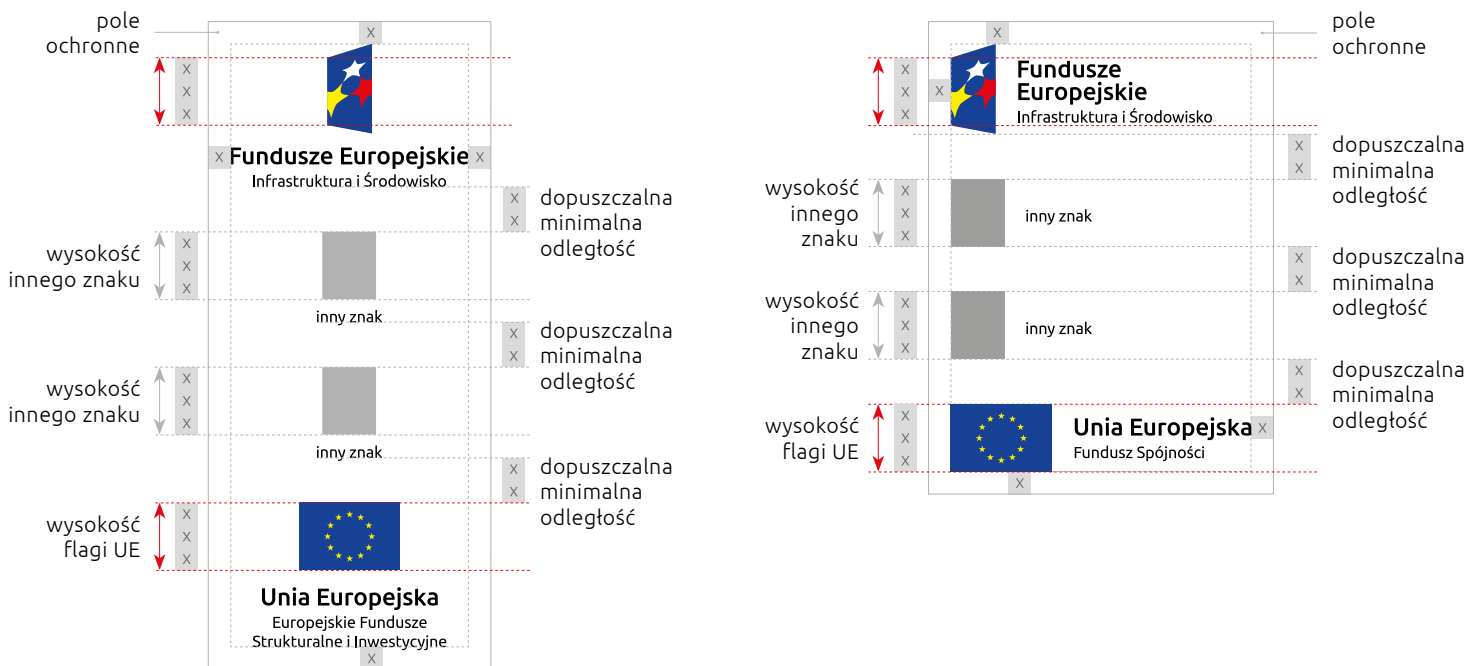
pole ochronne

X

X
X
X

X Fundusze Europejskie X
Infrastruktura i Środowisko

X
X
dopuszczalna minimalna odległość

wysokość innego znaku
X
X
X

inny znak

X
X
dopuszczalna minimalna odległość

wysokość innego znaku
X
X
X

inny znak

X
X
dopuszczalna minimalna odległość

wysokość flagi UE
X
X
X

Unia Europejska
Europejskie Fundusze Strukturalne i Inwestycyjne

X

X

pole ochronne

X
X
X
X
Fundusze Europejskie
Infrastruktura i Środowisko

X
X
dopuszczalna minimalna odległość

wysokość innego znaku
X
X
X
inny znak

X
X
dopuszczalna minimalna odległość

wysokość innego znaku
X
X
X
inny znak

X
X
dopuszczalna minimalna odległość

wysokość flagi UE
X
X
X
Unia Europejska X
Fundusz Spójności

X